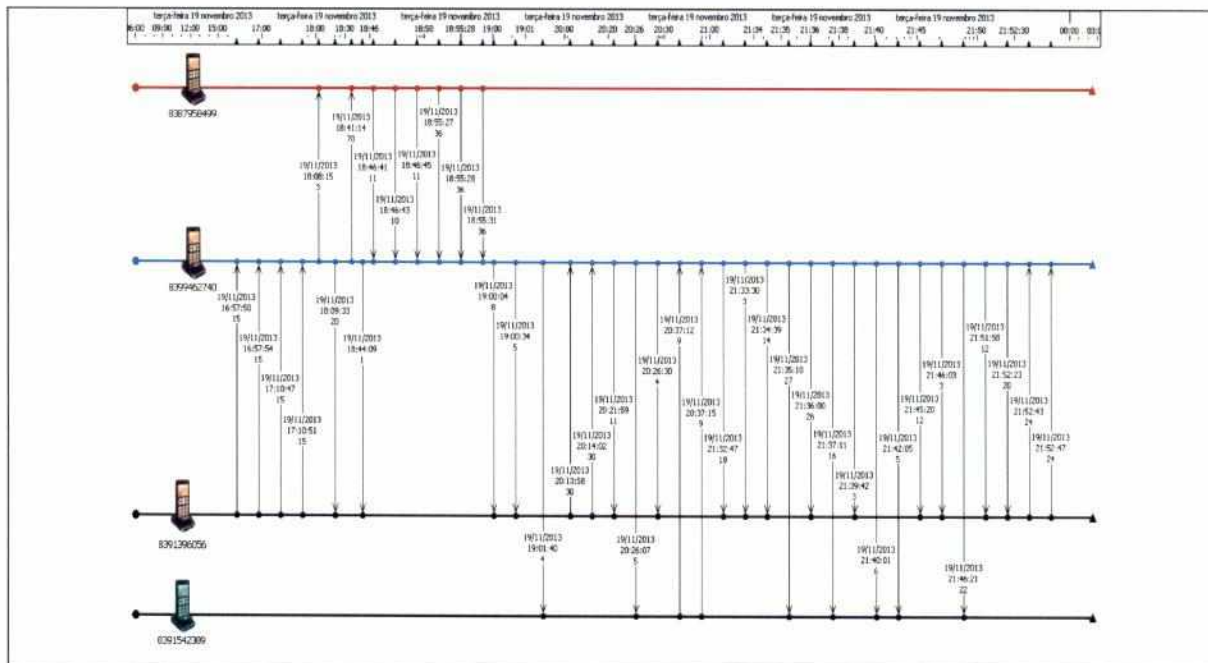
terça-feira 19 novembro 2013 terça-feira 19 novembro 2013 terça-feira 19 novembro 2013 terça-feira 19 novembro 2013 terça-feira 19 novembro 2013 terça-feira 19 novembro 2013 terça-feira 19 novembro 2013

06:00 09:00 12:00 15:00 17:00 18:00 18:30 18:46 18:50 18:55:28 19:00 19:01 20:00 20:20 20:26 20:30 21:00 21:04 21:35 21:36 21:38 21:40 21:45 21:50 21:52:30 00:00 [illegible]

8387958499

19/11/2013 18:08:15 5

19/11/2013 18:41:14 70

19/11/2013 18:46:41 11

19/11/2013 18:46:43 10

19/11/2013 18:46:45 11

19/11/2013 18:55:27 36

19/11/2013 18:55:28 36

19/11/2013 18:55:31 36

8399462740

19/11/2013 16:57:50 15

19/11/2013 16:57:54 15

19/11/2013 17:10:47 15

19/11/2013 17:10:51 15

19/11/2013 18:09:33 20

19/11/2013 18:44:09 1

19/11/2013 19:00:04 8

19/11/2013 19:00:34 5

19/11/2013 19:01:40 4

19/11/2013 20:13:58 30

19/11/2013 20:14:02 30

19/11/2013 20:21:59 11

19/11/2013 20:26:07 5

19/11/2013 20:26:30 4

19/11/2013 20:37:12 9

19/11/2013 20:37:15 9

19/11/2013 21:32:47 18

19/11/2013 21:33:30 3

19/11/2013 21:34:39 14

19/11/2013 21:35:10 27

19/11/2013 21:36:00 26

19/11/2013 21:37:11 16

19/11/2013 21:39:42 3

19/11/2013 21:40:01 6

19/11/2013 21:42:05 5

19/11/2013 21:45:20 12

19/11/2013 21:46:03 3

19/11/2013 21:46:21 22

19/11/2013 21:51:58 12

19/11/2013 21:52:23 20

19/11/2013 21:52:43 24

19/11/2013 21:52:47 24

8391396056

8391542389